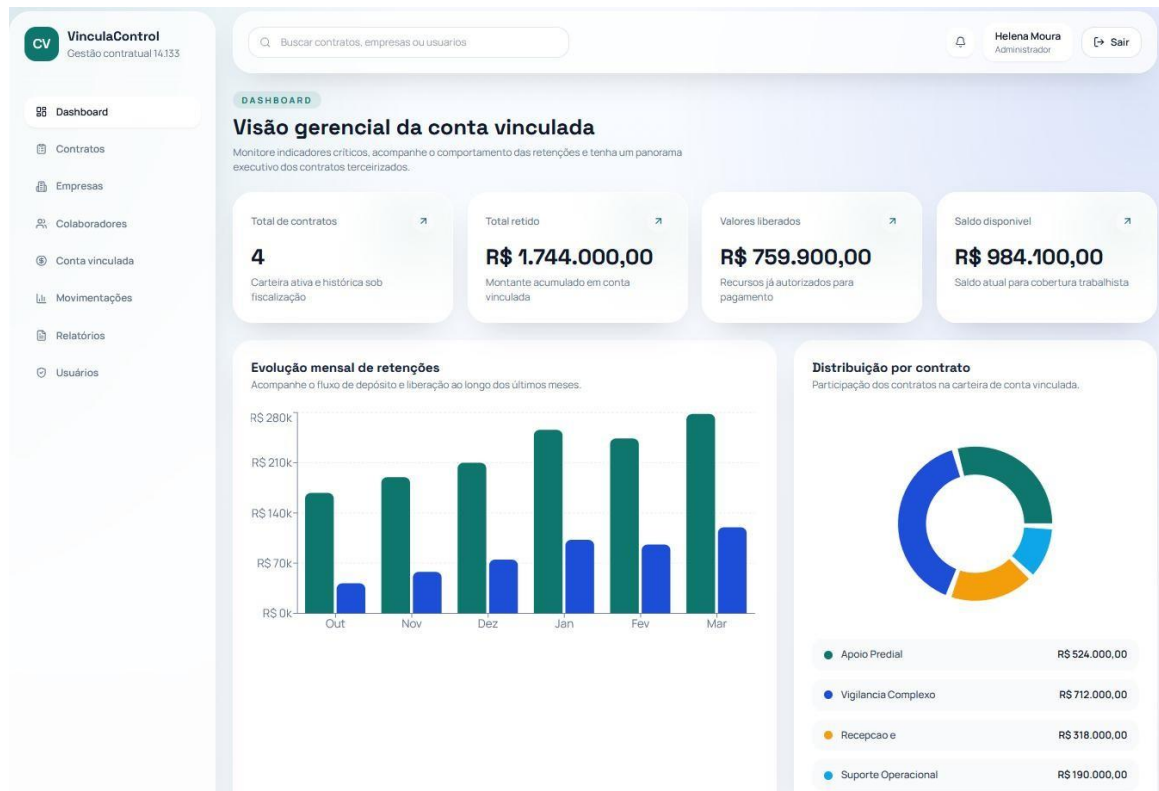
CV VinculaControl
Gestão contratual 14.133

Dashboard
Contratos
Empresas
Colaboradores
Conta vinculada
Movimentações
Relatórios
Usuários

Buscar contratos, empresas ou usuarios

Helena Moura
Administrador

Sair

DASHBOARD

Visão gerencial da conta vinculada

Monitore indicadores críticos, acompanhe o comportamento das retenções e tenha um panorama executivo dos contratos terceirizados.

Total de contratos
4
Carteira ativa e histórica sob fiscalização

Total retido
R$ 1.744.000,00
Montante acumulado em conta vinculada

Valores liberados
R$ 759.900,00
Recursos já autorizados para pagamento

Saldo disponivel
R$ 984.100,00
Saldo atual para cobertura trabalhista

Evolução mensal de retenções
Acompanhe o fluxo de depósito e liberação ao longo dos últimos meses.

R$ 280k
R$ 210k
R$ 140k
R$ 70k
R$ 0k
Out
Nov
Dez
Jan
Fev
Mar

Distribuição por contrato
Participação dos contratos na carteira de conta vinculada.

| | |
|---|---|
| Apoio Predial | R$ 524.000,00 |
| Vigilancia Complexo | R$ 712.000,00 |
| Recepcao e | R$ 318.000,00 |
| Suporte Operacional | R$ 190.000,00 |